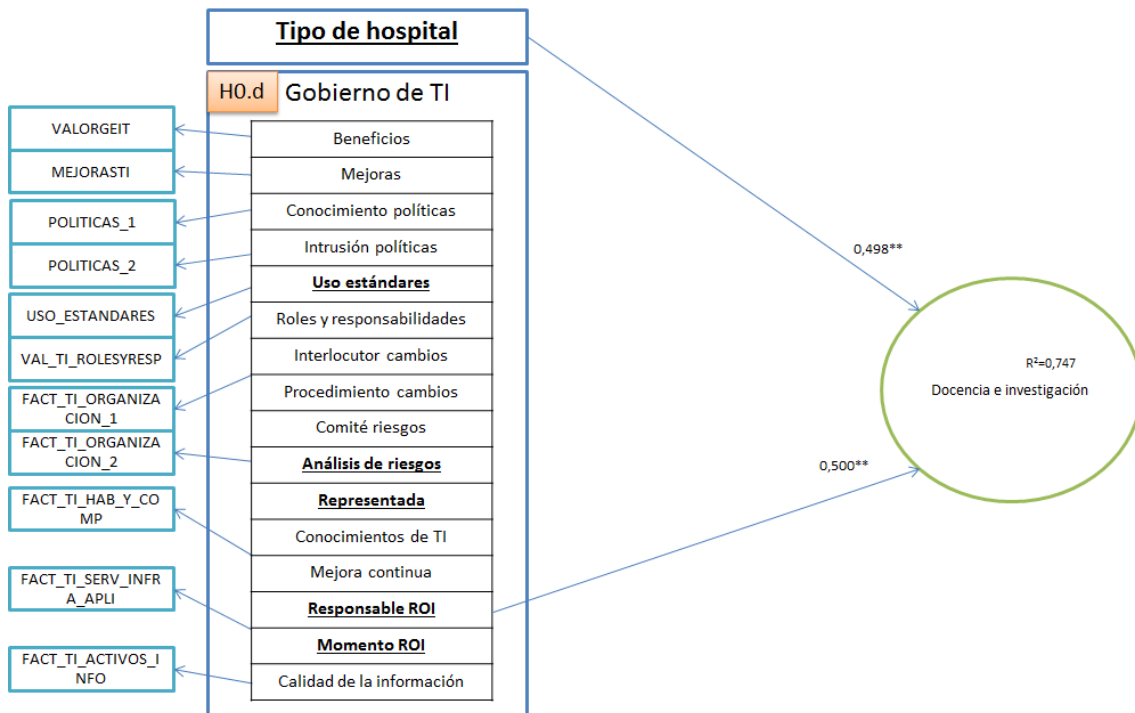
Tipo de hospital

H0.d Gobierno de TI

VALORGEIT
MEJORASTI
POLITICAS_1
POLITICAS_2
USO_ESTANDARES
VAL_TI_ROLESYRESP
FACT_TI_ORGANIZACION_1
FACT_TI_ORGANIZACION_2
FACT_TI_HAB_Y_COMP
FACT_TI_SERV_INFRA_APLI
FACT_TI_ACTIVOS_INFO

Beneficios
Mejoras
Conocimiento políticas
Intrusión políticas
Uso estándares
Roles y responsabilidades
Interlocutor cambios
Procedimiento cambios
Comité riesgos
Análisis de riesgos
Representada
Conocimientos de TI
Mejora continua
Responsable ROI
Momento ROI
Calidad de la información

0,498**
0,500**

R²=0,747
Docencia e investigación